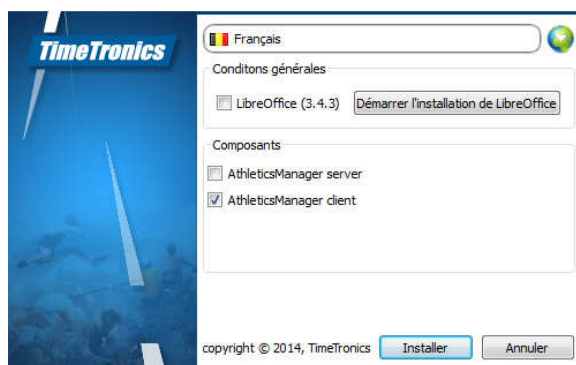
TimeTronics

Français

Conditons générales

LibreOffice (3.4.3)

Démarrer l'installation de LibreOffice

Composants

AthleticsManager server

AthleticsManager client

copyright © 2014, TimeTronics

Installer

Annuler